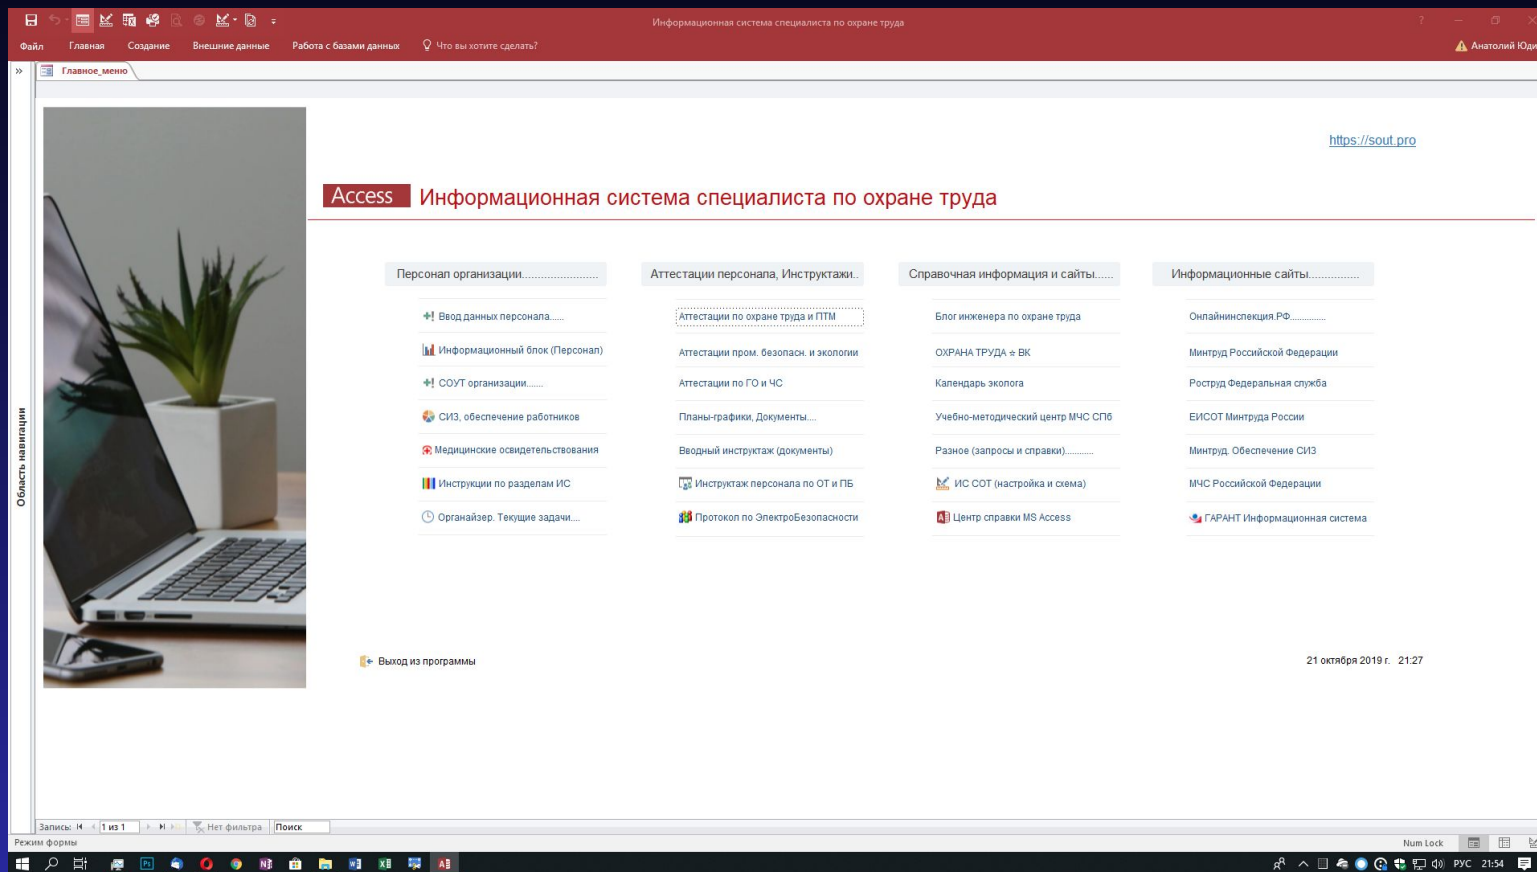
Информационная система специалиста по охране труда

Файл Главная Создание Внешние данные Работа с базами данных Что вы хотите сделать?

Анатолий Юди

Главное_меню

Область навигации

https://sout.pro

Access Информационная система специалиста по охране труда

Персонал организации.......................

Ввод данных персонала......
Информационный блок (Персонал)
СОУТ организации......
СИЗ, обеспечение работников
Медицинские освидетельствования
Инструкции по разделам ИС
Органайзер. Текущие задачи....

Аттестации персонала, Инструктажи..

Аттестации по охране труда и ПТМ
Аттестации пром. безопасн. и экологии
Аттестации по ГО и ЧС
Планы-графики, Документы....
Вводный инструктаж (документы)
Инструктаж персонала по ОТ и ПБ
Протокол по ЭлектроБезопасности

Справочная информация и сайты.....

Блог инженера по охране труда
ОХРАНА ТРУДА ☆ ВК
Календарь эколога
Учебно-методический центр МЧС СПб
Разное (запросы и справки)..........
ИС СОТ (настройка и схема)
Центр справки MS Access

Информационные сайты...............

Онлайнинспекция.РФ............
Минтруд Российской Федерации
Роструд Федеральная служба
ЕИСОТ Минтруда России
Минтруд. Обеспечение СИЗ
МЧС Российской Федерации
ГАРАНТ Информационная система

Выход из программы

21 октября 2019 г. 21:27

Запись: 1 из 1 Нет фильтра Поиск

Режим формы

Num Lock

РУС 21:54